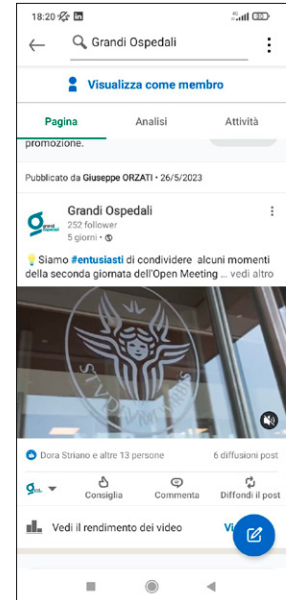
18:20 in

Grandi Ospedali

Visualizza come membro

Pagina

Analisi

Attività

promozione.

Pubblicato da Giuseppe ORZATI • 26/5/2023

Grandi Ospedali

252 follower

5 giorni •

Siamo #entusiasti di condividere alcuni momenti della seconda giornata dell'Open Meeting ... vedi altro

Dora Striano e altre 13 persone

6 diffusioni post

Consiglia

Commenta

Diffondi il post

Vedi il rendimento dei video

Vi